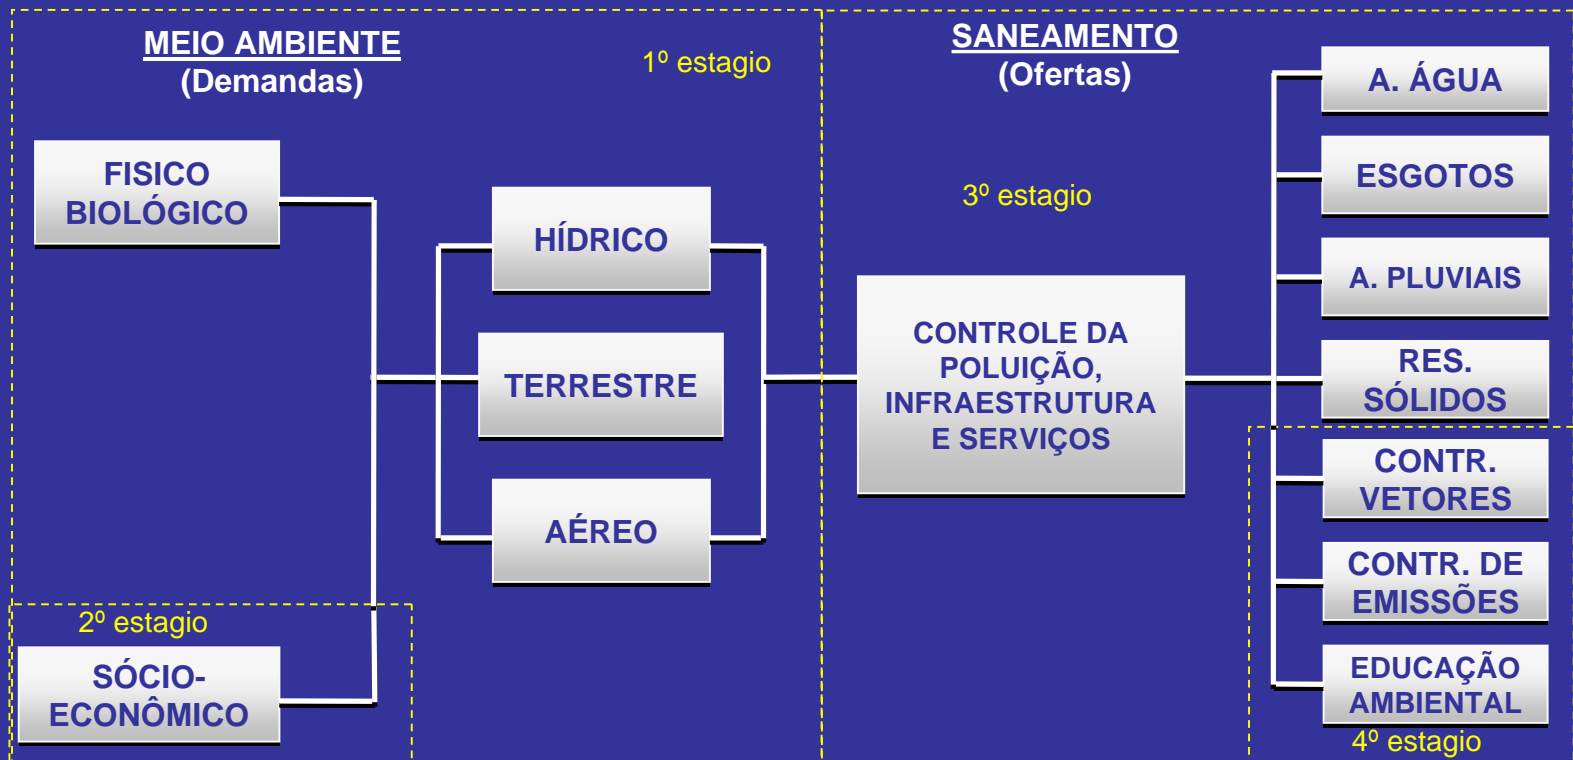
MEIO AMBIENTE
(Demandas)

1º estagio

FISICO BIOLÓGICO

HÍDRICO

TERRESTRE

AÉREO

2º estagio

SÓCIO-ECONÔMICO

SANEAMENTO
(Ofertas)

3º estagio

CONTROLE DA POLUIÇÃO, INFRAESTRUTURA E SERVIÇOS

A. ÁGUA

ESGOTOS

A. PLUVIAIS

RES. SÓLIDOS

CONTR. VETORES

CONTR. DE EMISSÕES

EDUCAÇÃO AMBIENTAL

4º estagio